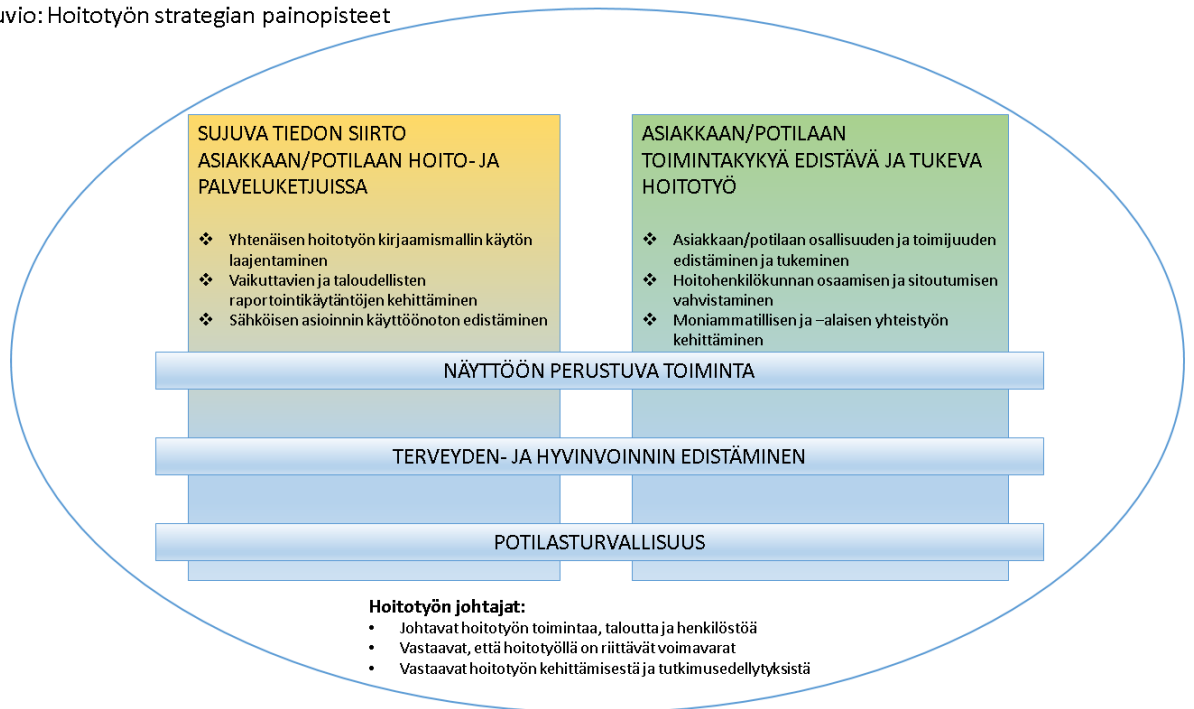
uvio: Hoitotyön strategian painopisteet

SUJUVA TIEDON SIIRTO ASIAKKAAN/POTILAAN HOITO- JA PALVELUKETJUISSA

❖ Yhtenäisen hoitotyön kirjaamismallin käytön laajentaminen
❖ Vaikuttavien ja taloudellisten raportointikäytäntöjen kehittäminen
❖ Sähköisen asioinnin käyttöönoton edistäminen

ASIAKKAAN/POTILAAN TOIMINTAKYKYÄ EDISTÄVÄ JA TUKEVA HOITOTYÖ

❖ Asiakkaan/potilaan osallisuuden ja toimijuuden edistäminen ja tukeminen
❖ Hoitohenkilökunnan osaamisen ja sitoutumisen vahvistaminen
❖ Moniammatillisen ja –alaisen yhteistyön kehittäminen

NÄYTTÖÖN PERUSTUVA TOIMINTA

TERVEYDEN- JA HYVINVOINNIN EDISTÄMINEN

POTILASTURVALLISUUS

Hoitotyön johtajat:
• Johtavat hoitotyön toimintaa, taloutta ja henkilöstöä
• Vastaavat, että hoitotyöllä on riittävät voimavarat
• Vastaavat hoitotyön kehittämisestä ja tutkimusedellytyksistä